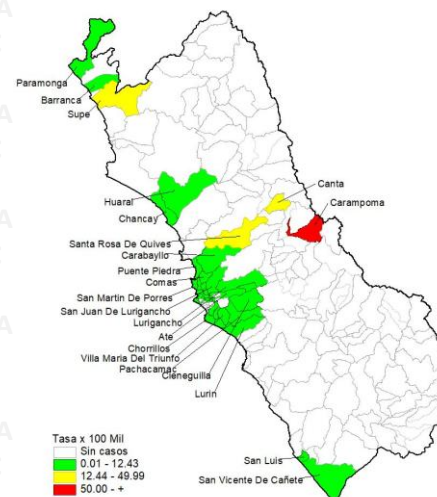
Paramonga
Barranca
Supe
Canta
Huaral
Carampoma
Chancay
Santa Rosa De Quives
Carabayllo
Puente Piedra
Comas
San Martin De Porres
San Juan De Lurigancho
Lurigancho
Ate
Chorrillos
Villa Maria Del Triunfo
Pachacamac
Cieneguilla
Lurin
Tasa x 100 Mil
Sin casos
0.01 - 12.43
12.44 - 49.99
50.00 - +
San Luis
San Vicente De Cañete